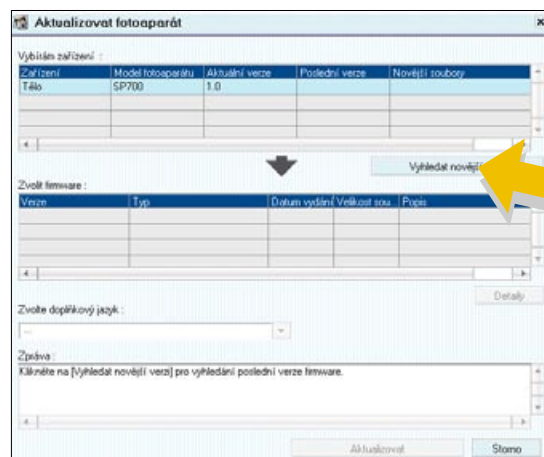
Aktualizovat fotoaparát

Vybíráni zařízení :

| Zařízení | Model fotoaparátu | Aktuální verze | Poslední verze | Novější soubory |
|---|---|---|---|---|
| Tělo | SP700 | 1.0 | | |

Vyhledat novější

Zvolit firmware :

| Verze | Typ | Datum vydání | Velikost sou... | Popis |
|---|---|---|---|---|

Detaily

Zvolte doplňkový jazyk :

---

Zpráva :

Klikněte na [Vyhledat novější verzi] pro vyhledání poslední verze firmware.

Aktualizovat

Storno